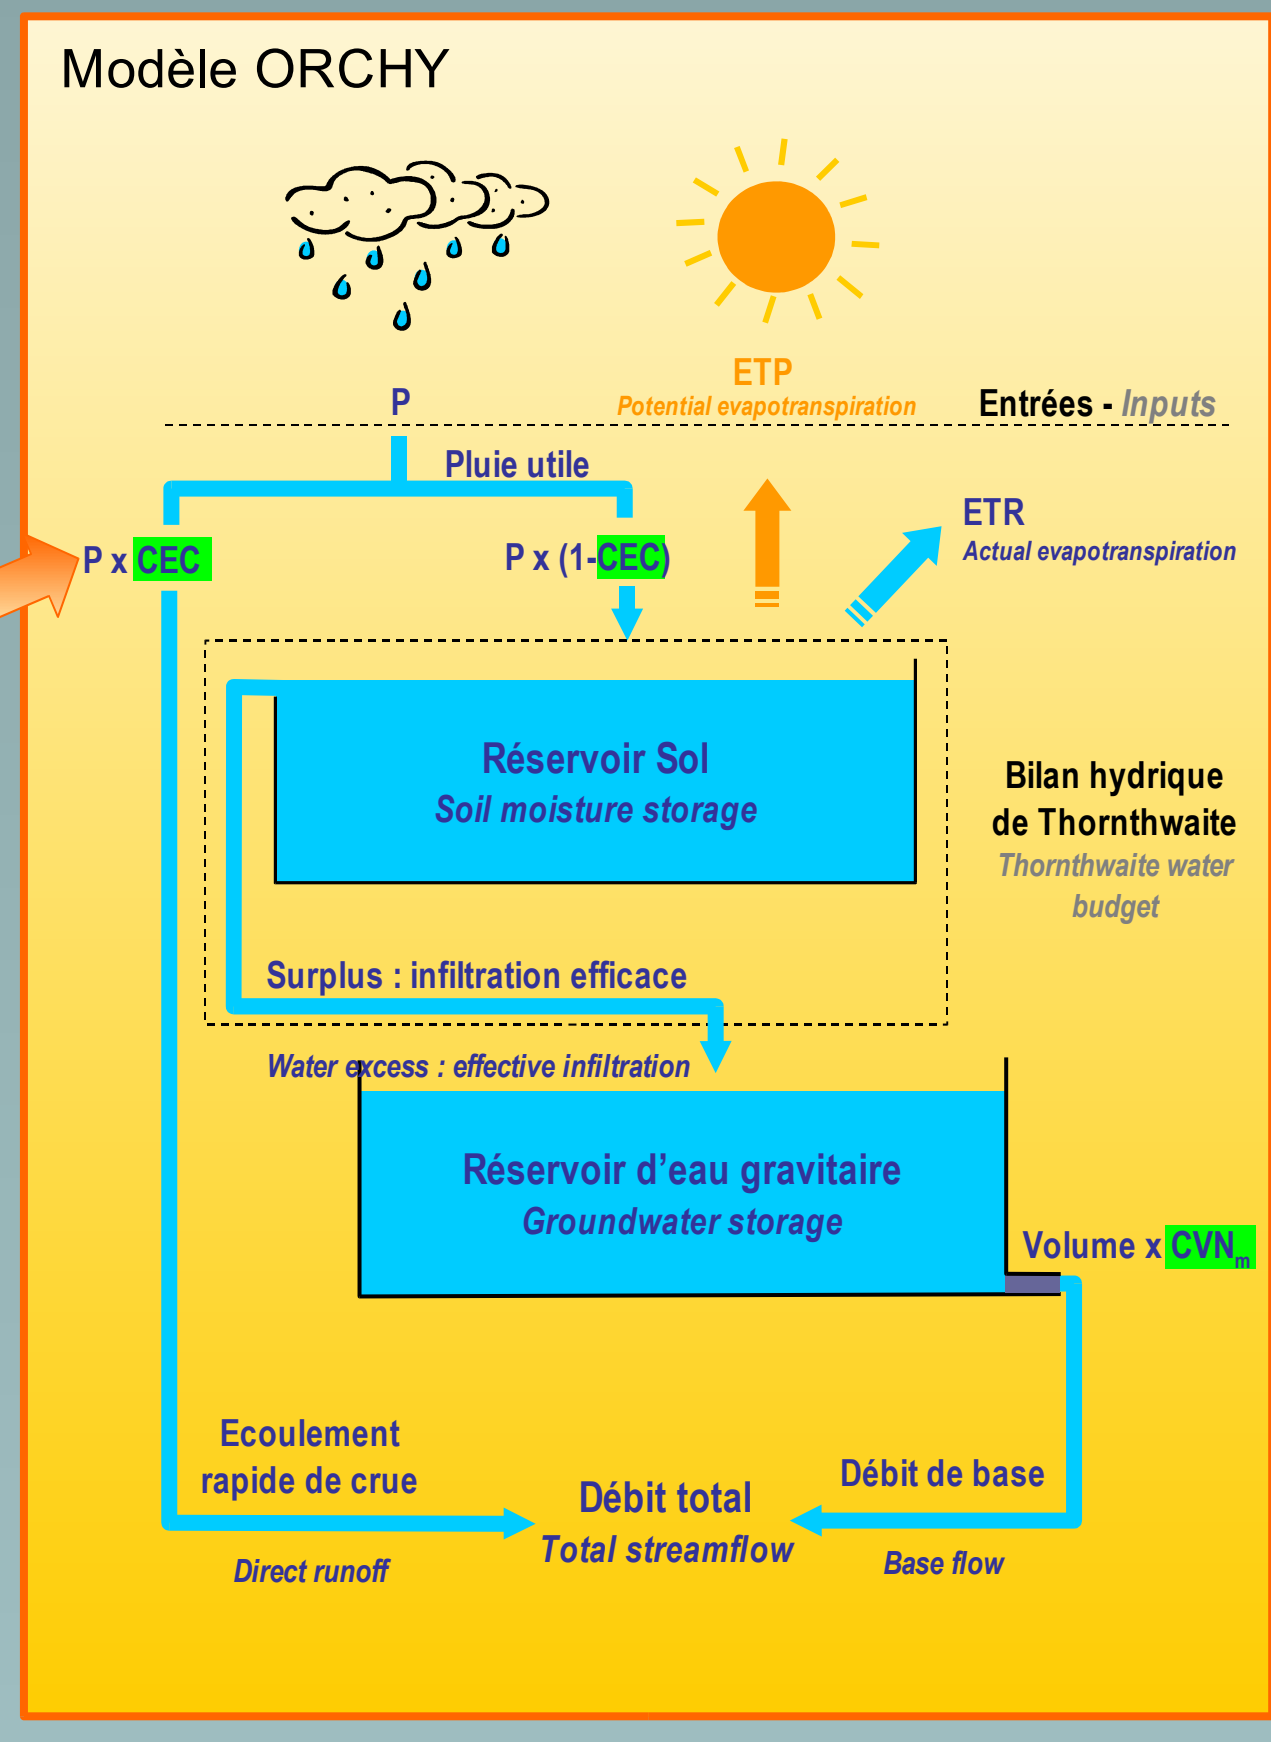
Modèle ORCHY

ETP
Potential evapotranspiration

P

Entrées - Inputs

Pluie utile

P x CEC

P x (1-CEC)

ETR
Actual evapotranspiration

Réservoir Sol
Soil moisture storage

Bilan hydrique de Thornthwaite
Thornthwaite water budget

Surplus : infiltration efficace

Water excess : effective infiltration

Réservoir d’eau gravitaire
Groundwater storage

Volume x $CVN_m$

Ecoulement rapide de crue

Débit total
Total streamflow

Débit de base

Direct runoff

Base flow